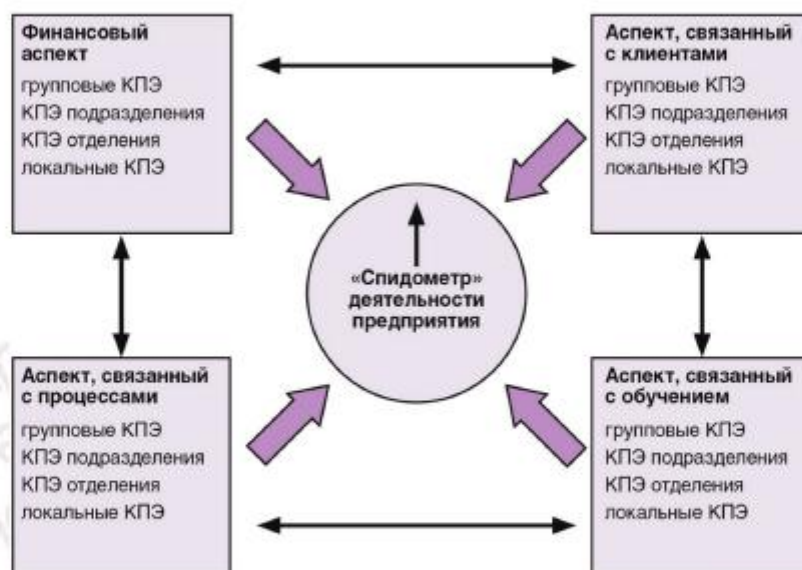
Финансовый аспект
групповые КПЭ
КПЭ подразделения
КПЭ отделения
локальные КПЭ

Аспект, связанный с клиентами
групповые КПЭ
КПЭ подразделения
КПЭ отделения
локальные КПЭ

«Спидометр» деятельности предприятия

Аспект, связанный с процессами
групповые КПЭ
КПЭ подразделения
КПЭ отделения
локальные КПЭ

Аспект, связанный с обучением
групповые КПЭ
КПЭ подразделения
КПЭ отделения
локальные КПЭ